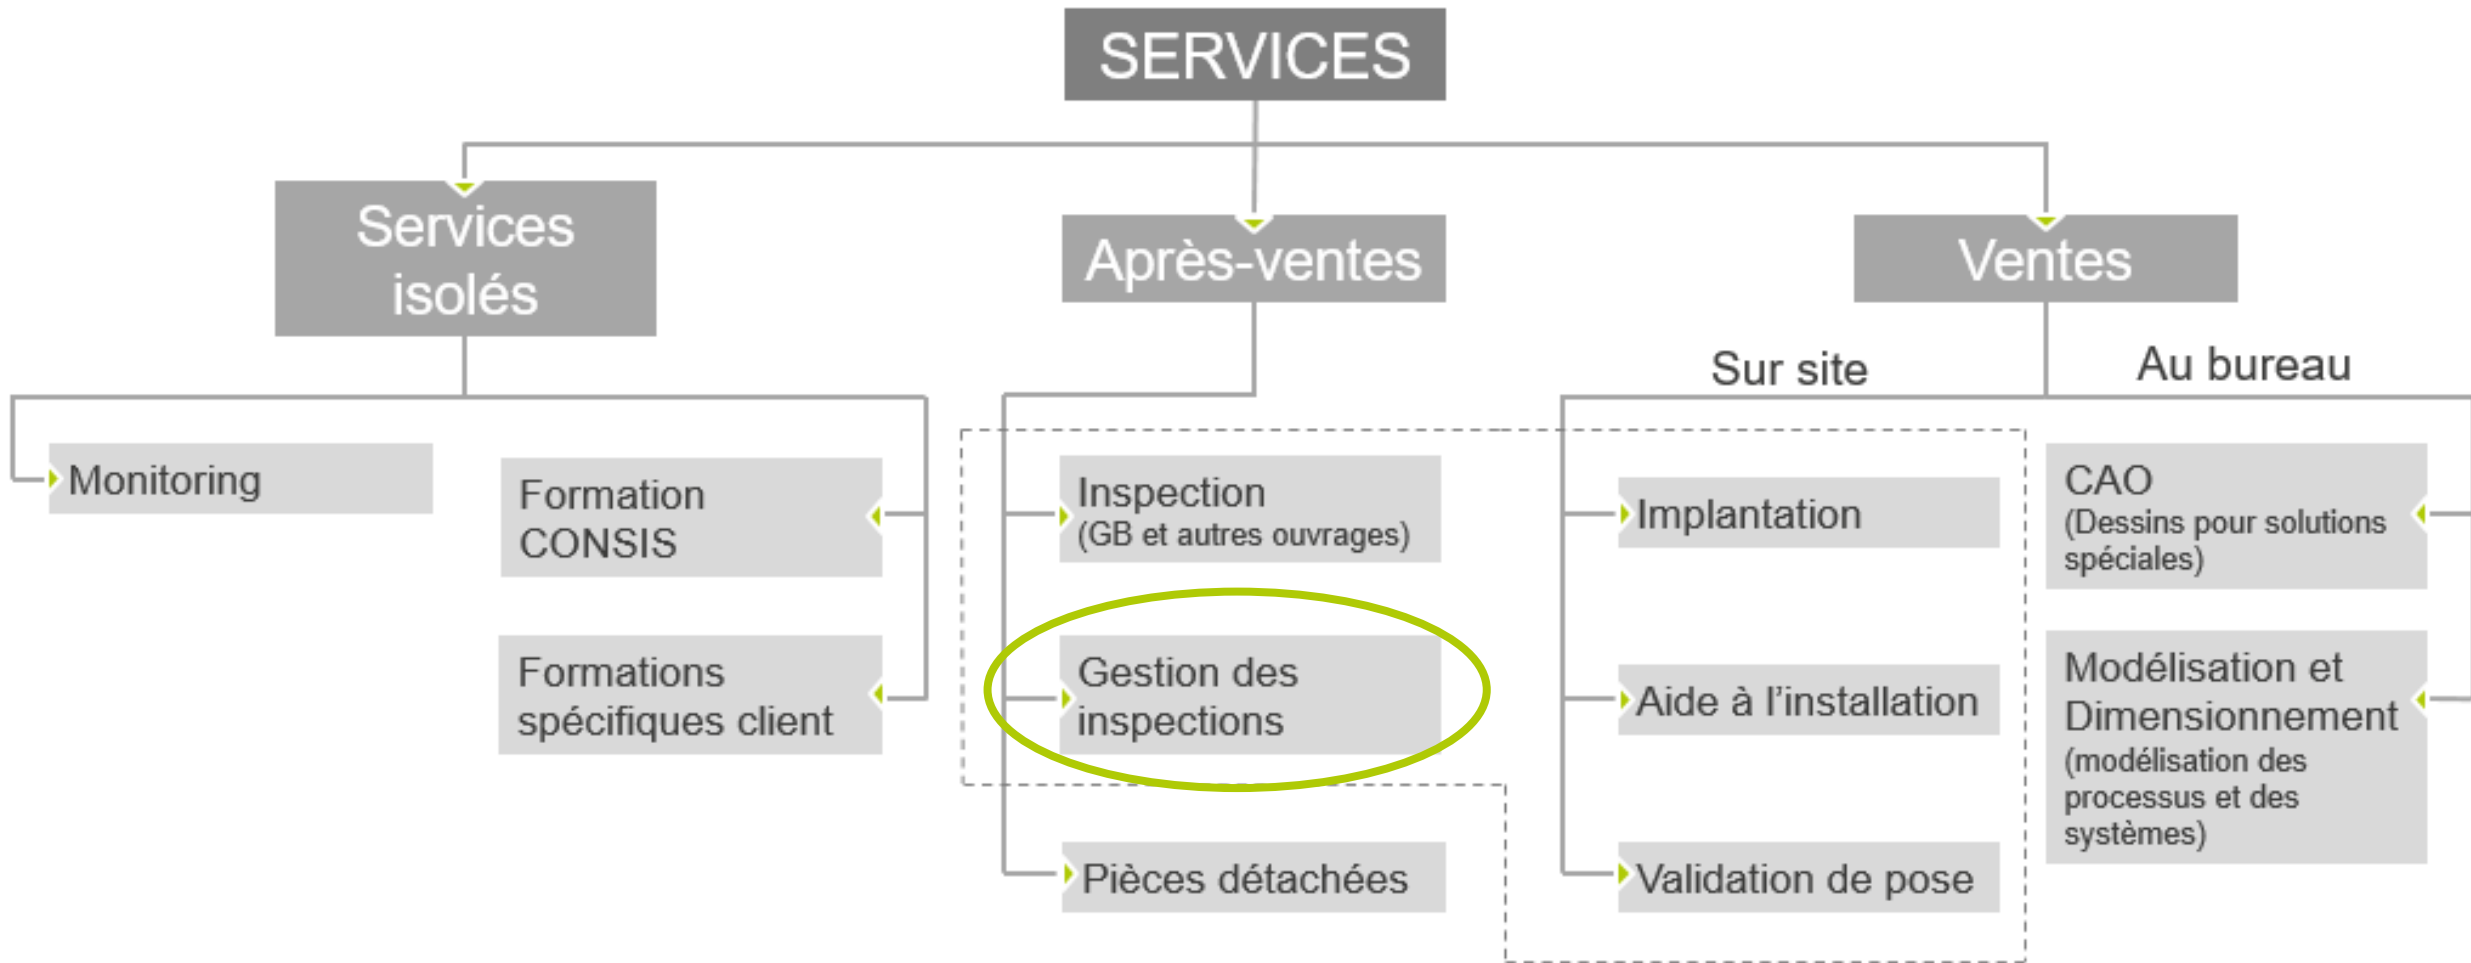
SERVICES

Services isolés

Après-ventes

Ventes

Sur site

Au bureau

Monitoring

Formation CONSIS

Formations spécifiques client

Inspection
(GB et autres ouvrages)

Gestion des inspections

Pièces détachées

Implantation

Aide à l'installation

Validation de pose

CAO
(Dessins pour solutions spéciales)

Modélisation et Dimensionnement
(modélisation des processus et des systèmes)